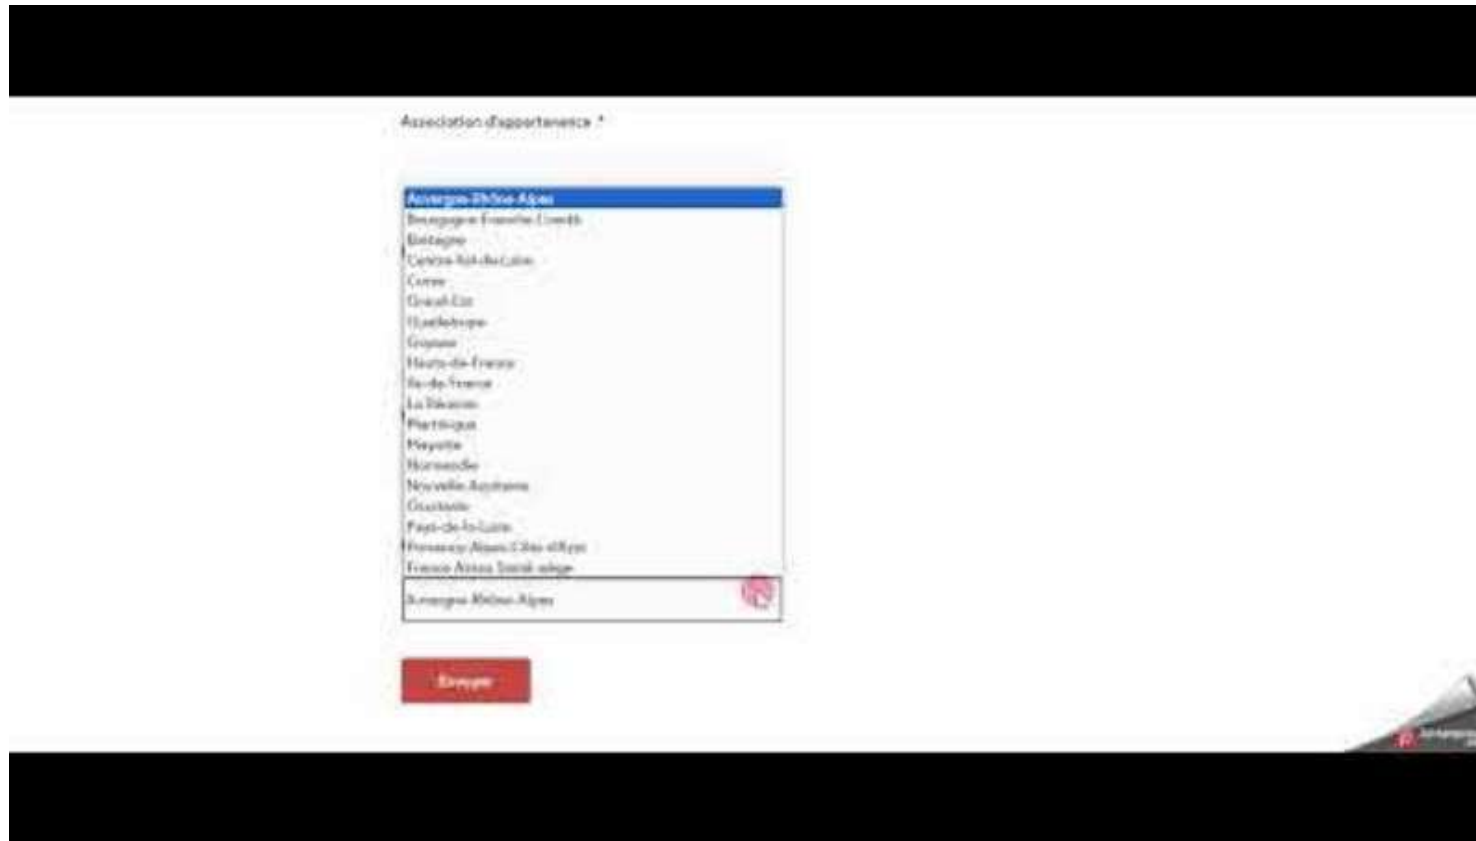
Association d'appartenance *

Auvergne-Rhône-Alpes
Bourgogne-Franche-Comté
Bretagne
Centre-Val-de-Loire
Corse
Grand-Est
Guadeloupe
Guyane
Hauts-de-France
Ile-de-France
La Réunion
Martinique
Mayotte
Normandie
Nouvelle-Aquitaine
Occitanie
Pays-de-la-Loire
Provence-Alpes-Côte d'Azur
France Alzheimer Siège
Auvergne-Rhône-Alpes

Envoyer